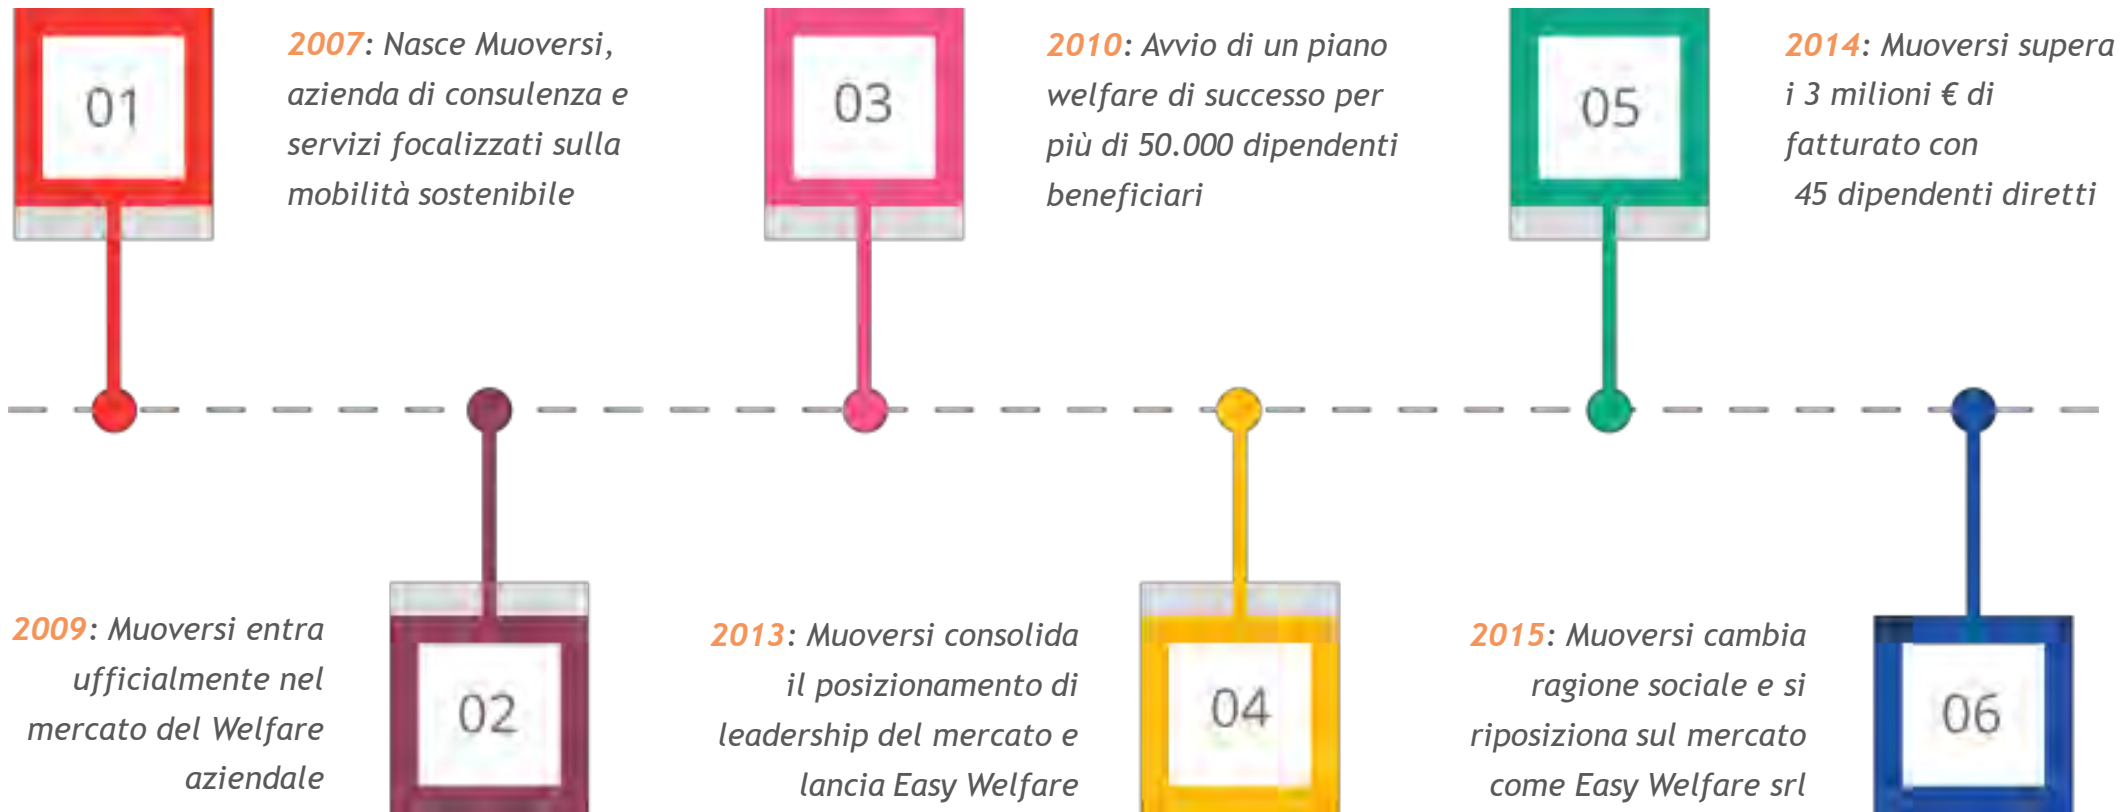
01

2007: Nasce Muoversi, azienda di consulenza e servizi focalizzati sulla mobilità sostenibile

03

2010: Avvio di un piano welfare di successo per più di 50.000 dipendenti beneficiari

05

2014: Muoversi supera i 3 milioni € di fatturato con 45 dipendenti diretti

2009: Muoversi entra ufficialmente nel mercato del Welfare aziendale

02

2013: Muoversi consolida il posizionamento di leadership del mercato e lancia Easy Welfare

04

2015: Muoversi cambia ragione sociale e si riposiziona sul mercato come Easy Welfare srl

06